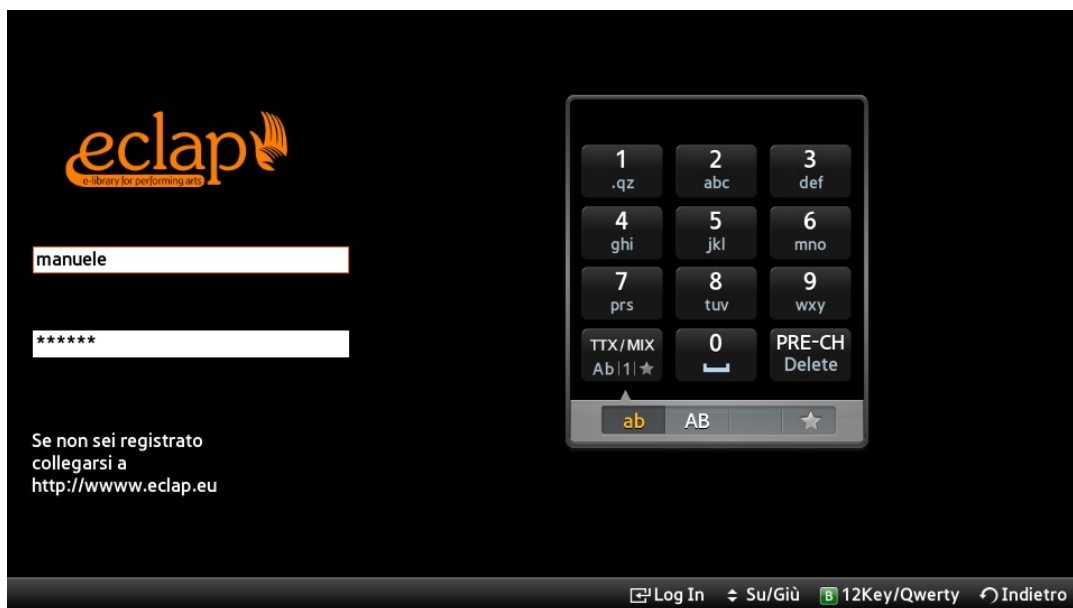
eclap
e-library for performing arts

manuele

******

Se non sei registrato collegarsi a http://wwww.eclap.eu

1
.qz

2
abc

3
def

4
ghi

5
jkl

6
mno

7
prs

8
tuv

9
wxy

TTX/MIX
Ab|1|★

0
␣

PRE-CH
Delete

ab AB ★

Log In ⇕ Su/Giù B 12Key/Qwerty ↶Indietro